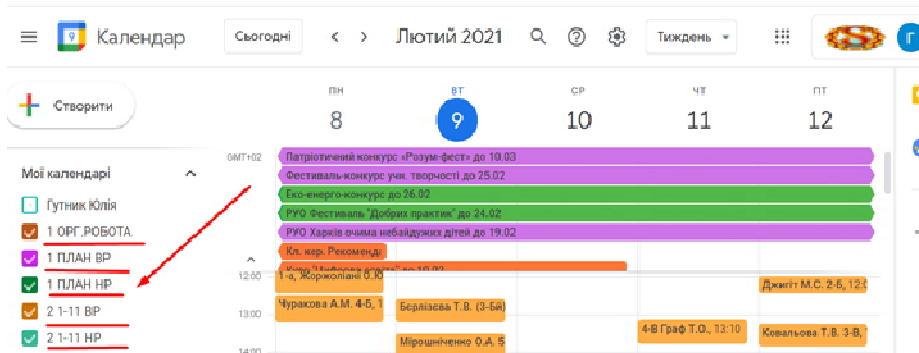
Календар

Сьогодні

Лютий 2021

Тиждень

Створити

ПН 8

ВТ 9

СР 10

ЧТ 11

ПТ 12

GMT+02

Патріотичний конкурс «Розум-фест» до 10.03

Фестиваль-конкурс учн. творчості до 25.02

Еко-енерго-конкурс до 26.02

РУО Фестиваль "Добрих практик" до 24.02

РУО Харків очима небайдужих дітей до 19.02

Кл. кер. Рекоменд

Курс "Цифрова освіта" до 10.02

Мої календарі

Гутник Юлія

1 ОРГ.РОБОТА

1 ПЛАН ВР

1 ПЛАН НР

2 1-11 ВР

2 1-11 НР

12:00

13:00

14:00

1-а, Жоржоліані О.Ю

Чуракова А.М. 4-Б, 1

Берлізєва Т.В. (3-БЯ)

Мірошниченко О.А. 5

4-В Граф Т.О., 13:10

Джигіт М.С. 2-Б, 12:0

Ковальова Т.В. 3-В,